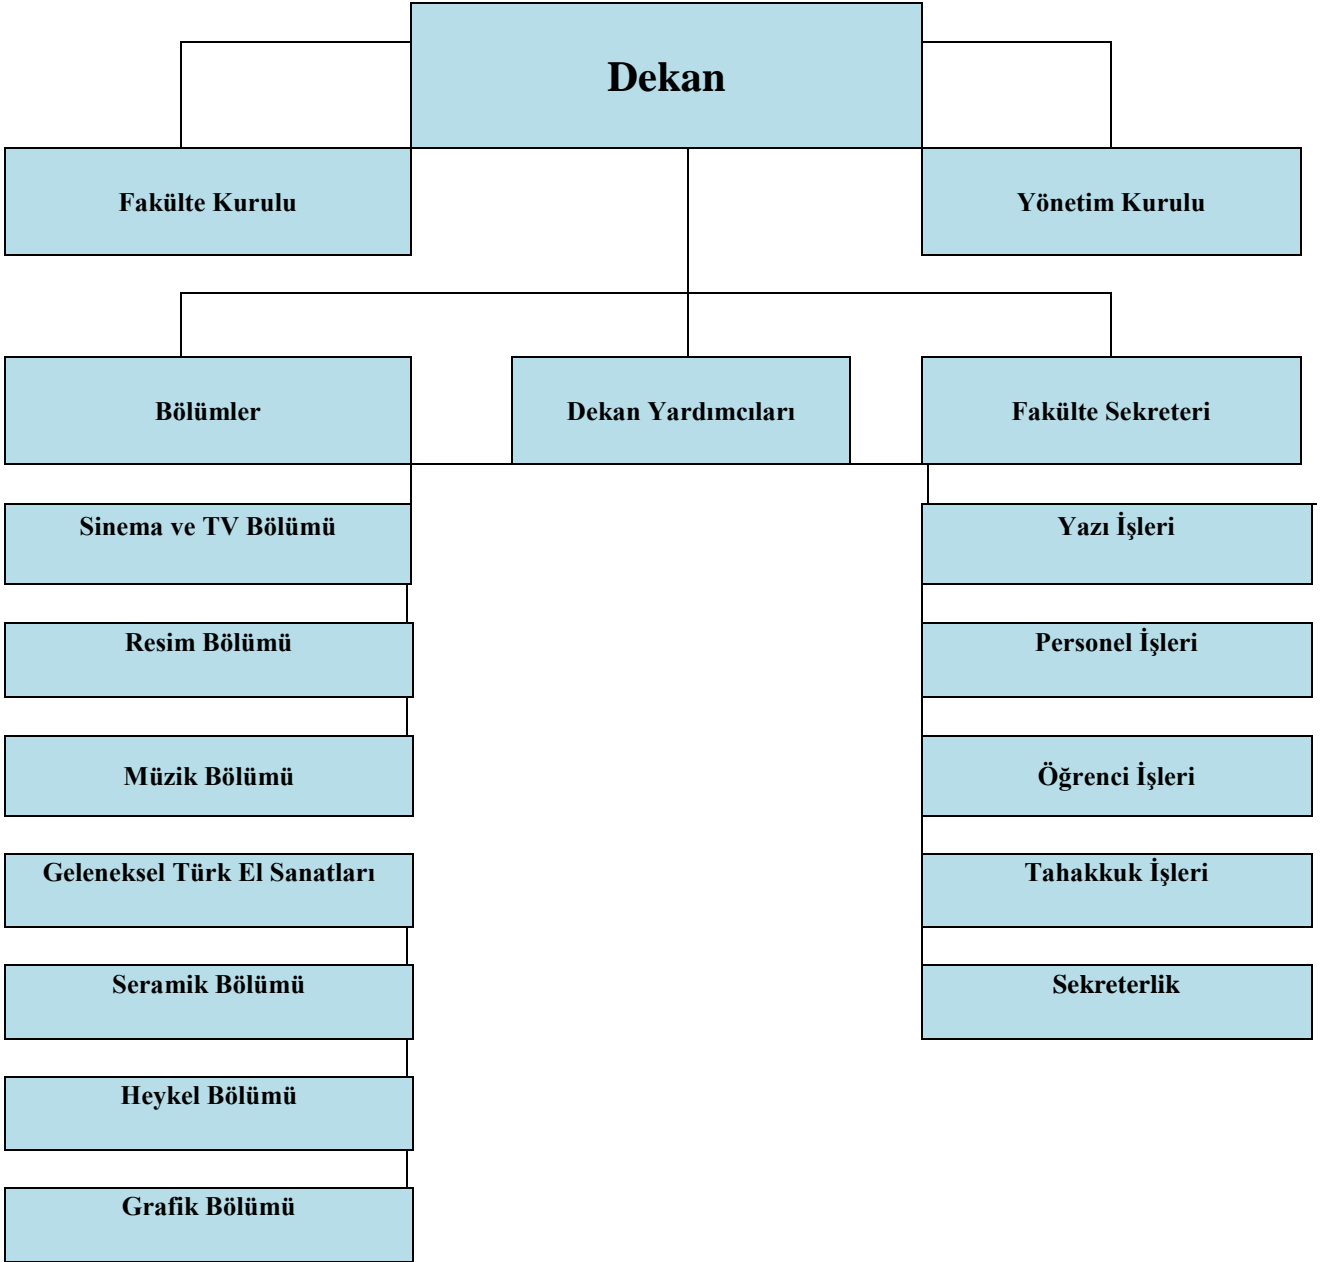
Dekan

Fakülte Kurulu

Yönetim Kurulu

Bölümler

Dekan Yardımcıları

Fakülte Sekreteri

Sinema ve TV Bölümü

Resim Bölümü

Müzik Bölümü

Geleneksel Türk El Sanatları

Seramik Bölümü

Heykel Bölümü

Grafik Bölümü

Yazı İşleri

Personel İşleri

Öğrenci İşleri

Tahakkuk İşleri

Sekreterlik